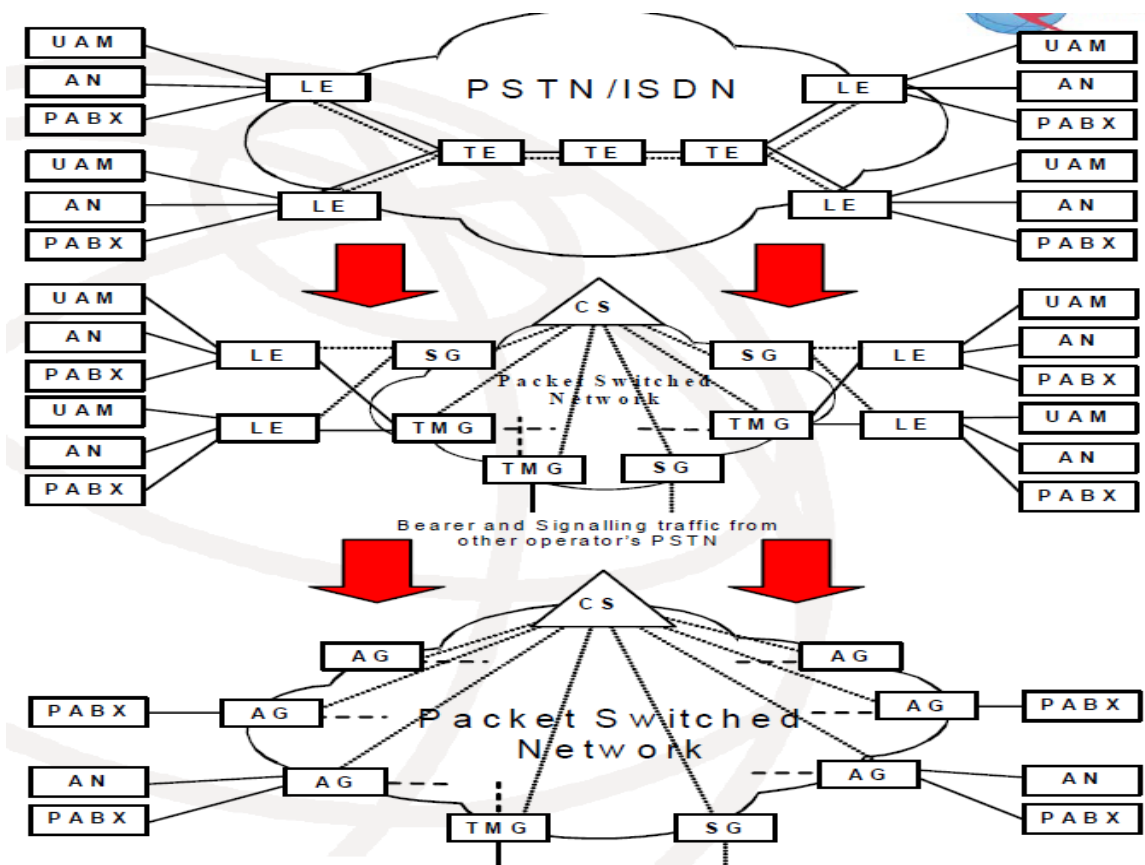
UAM
AN
PABX
UAM
AN
PABX
LE
LE
PSTN/ISDN
TE
TE
TE
LE
LE
UAM
AN
PABX
UAM
AN
PABX

UAM
AN
PABX
UAM
AN
PABX
LE
LE
CS
SG
SG
Packet Switched Network
TMG
TMG
TMG
SG
LE
LE
UAM
AN
PABX
UAM
AN
PABX

Bearer and Signalling traffic from other operator's PSTN

CS
AG
AG
PABX
AG
AG
PABX
Packet Switched Network
AN
PABX
AG
AG
AN
PABX
TMG
SG